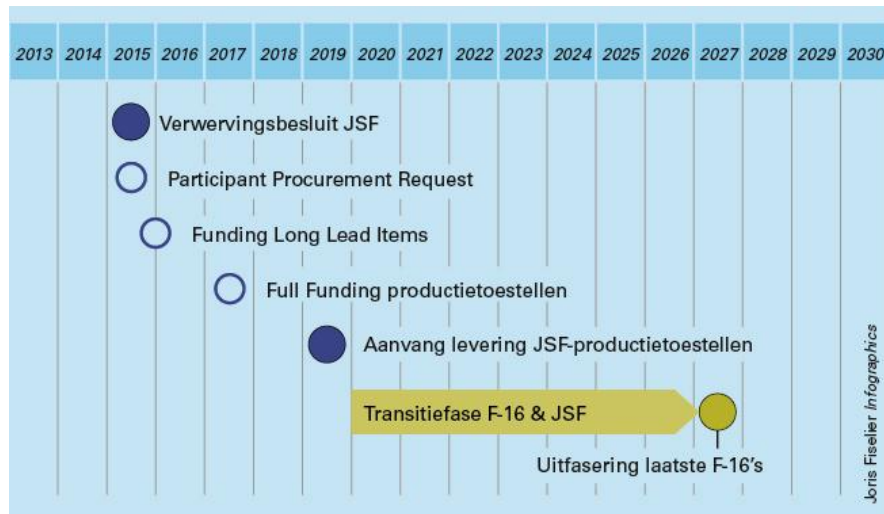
| 2013 | 2014 | 2015 | 2016 | 2017 | 2018 | 2019 | 2020 | 2021 | 2022 | 2023 | 2024 | 2025 | 2026 | 2027 | 2028 | 2029 | 2030 |
|---|---|---|---|---|---|---|---|---|---|---|---|---|---|---|---|---|---|

Verwervingsbesluit JSF

Participant Procurement Request

Funding Long Lead Items

Full Funding productietoestellen

Aanvang levering JSF-productietoestellen

Transitiefase F-16 & JSF

Uitfasering laatste F-16's

Joris Fiselier Infographics